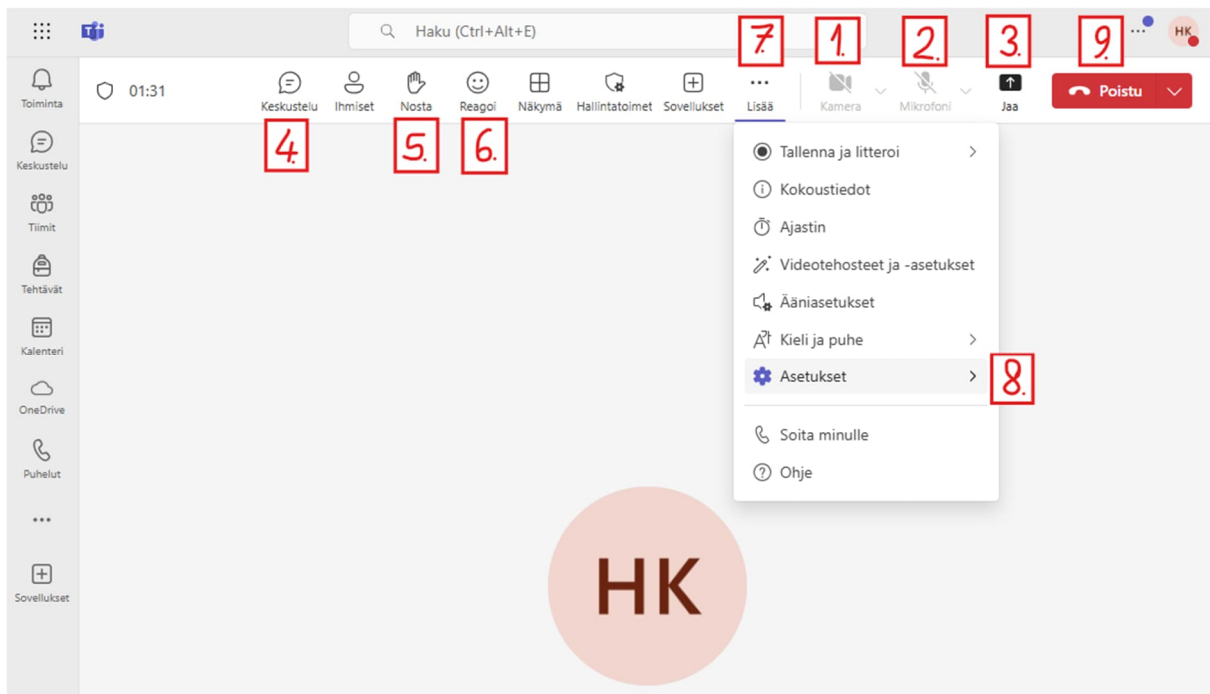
Haku (Ctrl+Alt+E)

HK

Toiminta
Keskustelu
Tiimit
Tehtävät
Kalenteri
OneDrive
Puhelut
...
Sovellukset

01:31

Keskustelu
Ihmiset
Nosta
Reagoi
Näkymä
Hallintatoimet
Sovellukset
...
Lisää
Kamera
Mikrofoni
Jaa
Poistu

7.
1.
2.
3.
9.
4.
5.
6.

Tallenna ja litteroi
Kokoustiedot
Ajastin
Videotehosteet ja -asetukset
Ääniasetukset
Kieli ja puhe
Asetukset
8.
Soita minulle
Ohje

HK